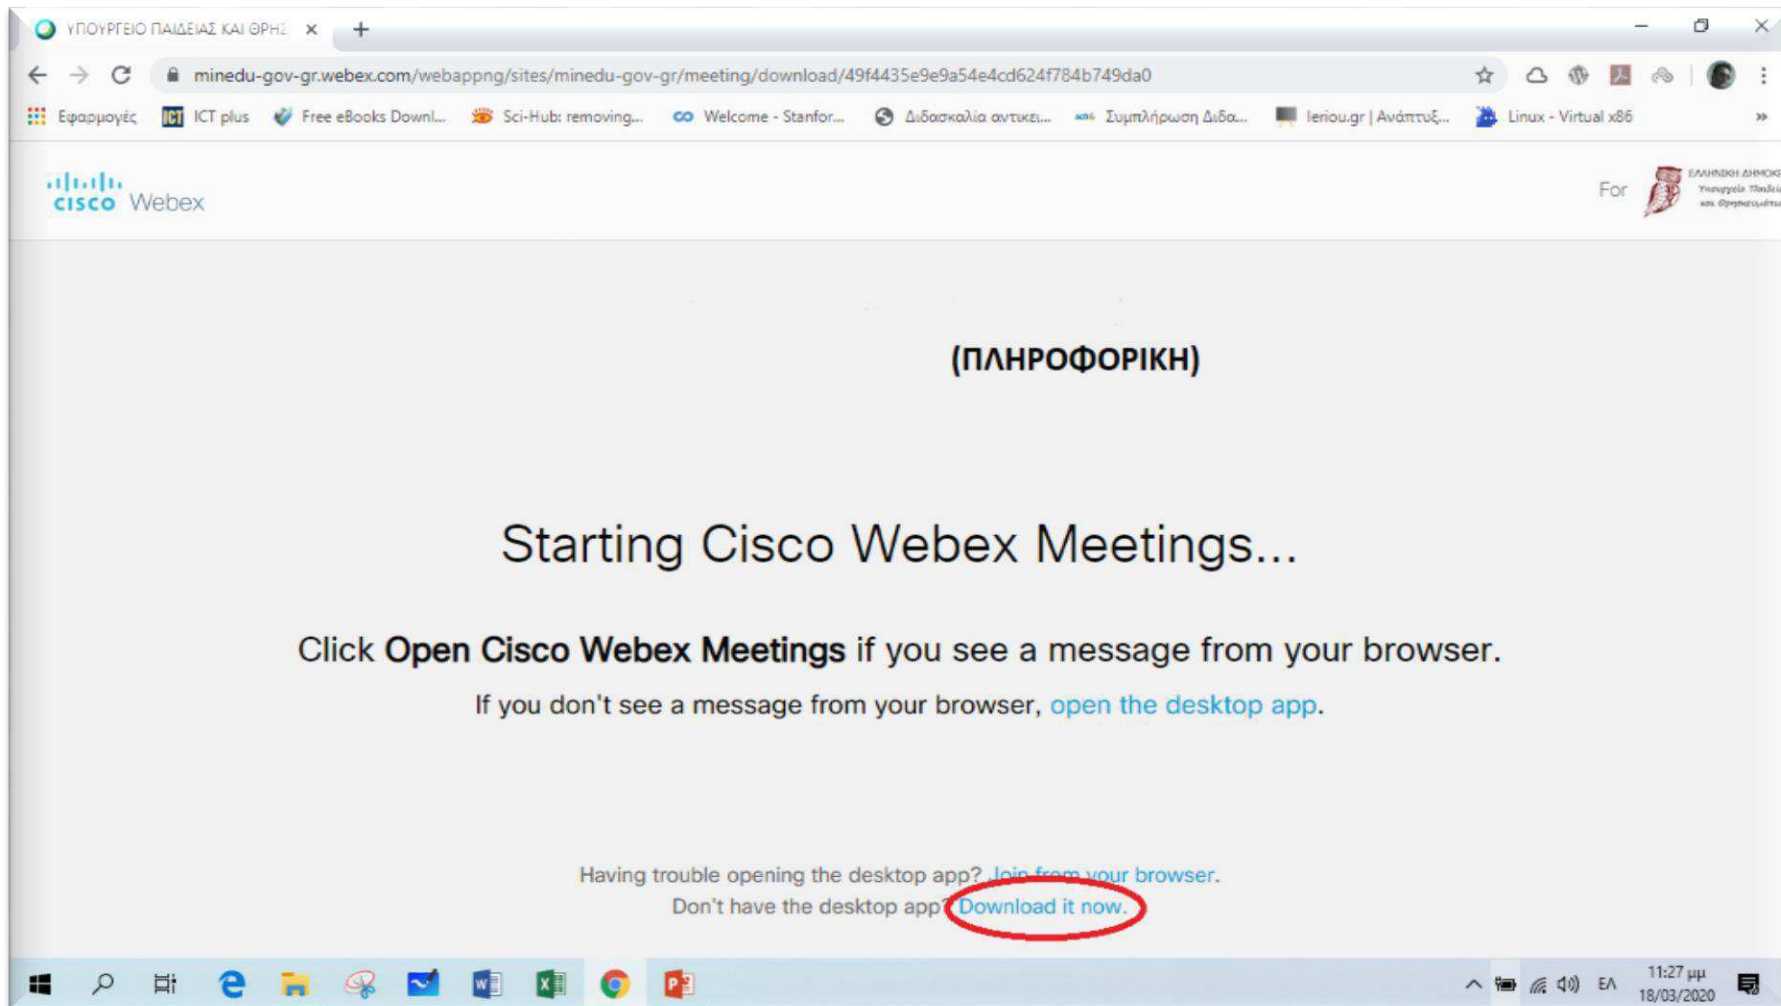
ΥΠΟΥΡΓΕΙΟ ΠΑΙΔΕΙΑΣ ΚΑΙ ΘΡΗΣ ×

minedu-gov-gr.webex.com/webappng/sites/minedu-gov-gr/meeting/download/49f4435e9e9a54e4cd624f784b749da0

Εφαρμογές ICT plus Free eBooks Downl... Sci-Hub: removing... Welcome - Stanfor... Διδασκαλία αντικει... Συμπλήρωση Διδα... Ieriou.gr | Ανάπτυξ... Linux - Virtual x86

cisco Webex

For ΕΛΛΗΝΙΚΗ ΔΗΜΟΚ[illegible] Υπουργείο Παιδεί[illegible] και Θρησκευμάτω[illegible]

(ΠΛΗΡΟΦΟΡΙΚΗ)

Starting Cisco Webex Meetings...

Click **Open Cisco Webex Meetings** if you see a message from your browser.

If you don't see a message from your browser, open the desktop app.

Having trouble opening the desktop app? Join from your browser.
Don't have the desktop app? Download it now.

ΕΛ 11:27 μμ 18/03/2020